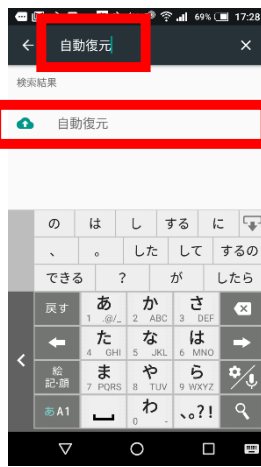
69% 17:28

自動復元

検索結果

自動復元

の は し する に
、 。 した して するの
できる ? が したら

戻す
あ 1 .@/_
か 2 ABC
さ 3 DEF
た 4 GHI
な 5 JKL
は 6 MNO
絵記・顔
ま 7 PQRS
や 8 TUV
ら 9 WXYZ
あA1
わ 0
、。?!